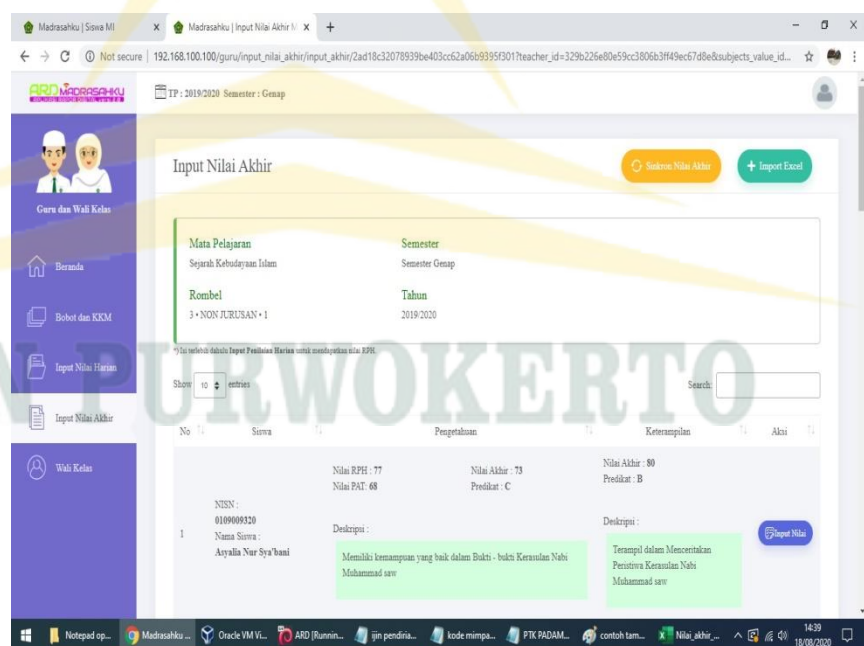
Madrasahku | Siswa MI
Madrasahku | Input Nilai Akhir M
Not secure | 192.168.100.100/guru/input_nilai_akhir/input_akhir/2ad18c32078939be403cc62a06b9395f301?teacher_id=329b226e80e59cc3806b3ff49ec67d8e&subjects_value_id...

ARD MADRASAHKU
TP : 2019/2020 Semester : Genap

Guru dan Wali Kelas
Beranda
Bobot dan KKM
Input Nilai Harian
Input Nilai Akhir
Wali Kelas

Input Nilai Akhir
Sinkron Nilai Akhir
+ Import Excel

Mata Pelajaran
Sejarah Kebudayaan Islam
Semester
Semester Genap
Rombel
3 • NON JURUSAN • 1
Tahun
2019/2020

*) Isi terlebih dahulu Input Penilaian Harian untuk mendapatkan nilai RPH.

PURWOKERTO

Show 10 entries
Search:

| No | Siswa | Pengetahuan | Keterampilan | Aksi |
|---|---|---|---|---|
| 1 | NISN : 0109009320 Nama Siswa : Asyalia Nur Sya'bani | Nilai RPH : 77 Nilai PAT : 68 Nilai Akhir : 73 Predikat : C Deskripsi : Memiliki kemampuan yang baik dalam Bukti - bukti Kerasulan Nabi Muhammad saw | Nilai Akhir : 80 Predikat : B Deskripsi : Terampil dalam Menceritakan Peristiwa Kerasulan Nabi Muhammad saw | Input Nilai |

Notepad op... Madrasahku ... Oracle VM Vi... ARD [Runnin... ijin pendiria... kode mimpa... PTK PADAM... contoh tam... Nilai_akhir_... 14:39 18/08/2020